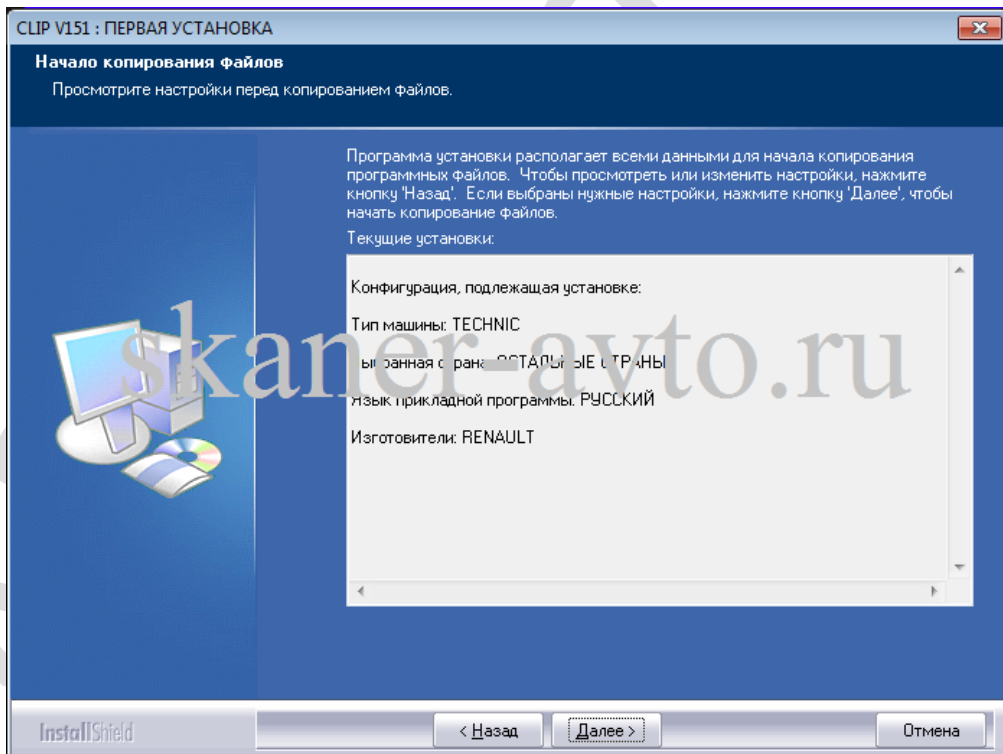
CLIP V151 : ПЕРВАЯ УСТАНОВКА

Начало копирования файлов

Просмотрите настройки перед копированием файлов.

Программа установки располагает всеми данными для начала копирования программных файлов. Чтобы просмотреть или изменить настройки, нажмите кнопку 'Назад'. Если выбраны нужные настройки, нажмите кнопку 'Далее', чтобы начать копирование файлов.

Текущие установки:

Конфигурация, подлежащая установке:

Тип машины: TECHNIC

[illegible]ранная с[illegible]: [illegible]СТАЛЬНЫЕ СТРАНЫ

Язык прикладной программы: РУССКИЙ

Изготовители: RENAULT

skaner-avto.ru

InstallShield

< Назад

Далее >

Отмена